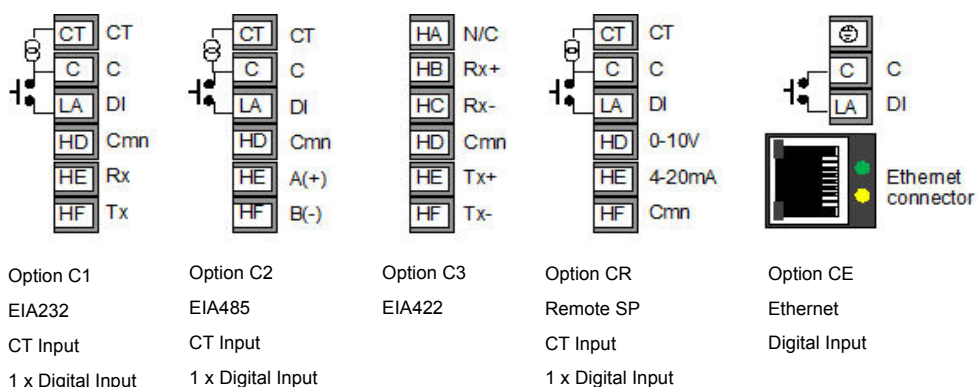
| CT | CT |
|---|---|
| C | C |
| LA | DI |
| HD | Cmn |
| HE | Rx |
| HF | Tx |

Option C1
EIA232
CT Input
1 x Digital Input

| CT | CT |
|---|---|
| C | C |
| LA | DI |
| HD | Cmn |
| HE | A(+) |
| HF | B(-) |

Option C2
EIA485
CT Input
1 x Digital Input

| HA | N/C |
|---|---|
| HB | Rx+ |
| HC | Rx- |
| HD | Cmn |
| HE | Tx+ |
| HF | Tx- |

Option C3
EIA422

| CT | CT |
|---|---|
| C | C |
| LA | DI |
| HD | 0-10V |
| HE | 4-20mA |
| HF | Cmn |

Option CR
Remote SP
CT Input
1 x Digital Input

| C | C |
|---|---|
| LA | DI |

Ethernet connector

Option CE
Ethernet
Digital Input